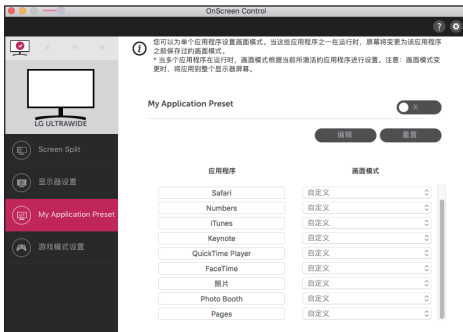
OnScreen Control

?

您可以为单个应用程序设置画面模式。当这些应用程序之一在运行时，屏幕将变更为该应用程序之前保存过的画面模式。
* 当多个应用程序在运行时，画面模式根据当前所激活的应用程序进行设置。注意：画面模式变更时，将应用到整个显示器屏幕。

LG ULTRAWIDE

Screen Split

显示器设置

My Application Preset

游戏模式设置

My Application Preset

关

编辑

重置

| 应用程序 | 画面模式 |
|---|---|
| Safari | 自定义 |
| Numbers | 自定义 |
| iTunes | 自定义 |
| Keynote | 自定义 |
| QuickTime Player | 自定义 |
| FaceTime | 自定义 |
| 照片 | 自定义 |
| Photo Booth | 自定义 |
| Pages | 自定义 |